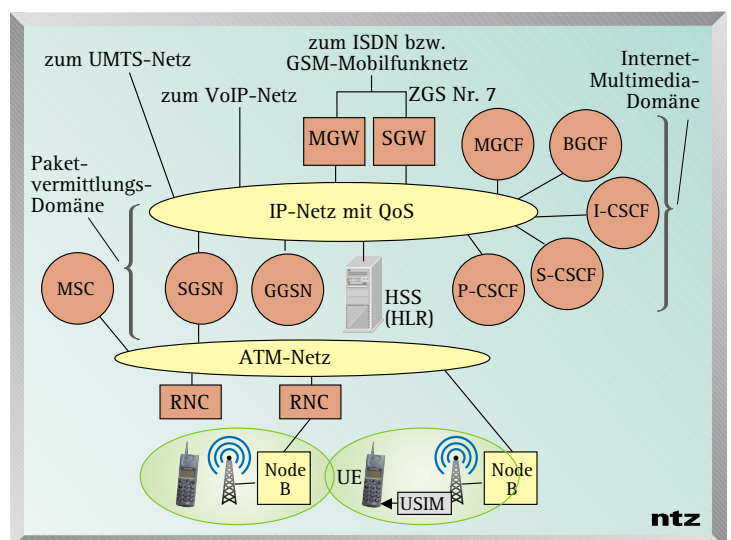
zum UMTS-Netz

zum ISDN bzw. GSM-Mobilfunknetz

zum VoIP-Netz

ZGS Nr. 7

Internet-Multimedia-Domäne

MGW

SGW

MGCF

BGCF

Paket-vermittlungs-Domäne

IP-Netz mit QoS

I-CSCF

MSC

SGSN

GGSN

HSS (HLR)

P-CSCF

S-CSCF

ATM-Netz

RNC

RNC

Node B

UE

Node B

USIM

ntz